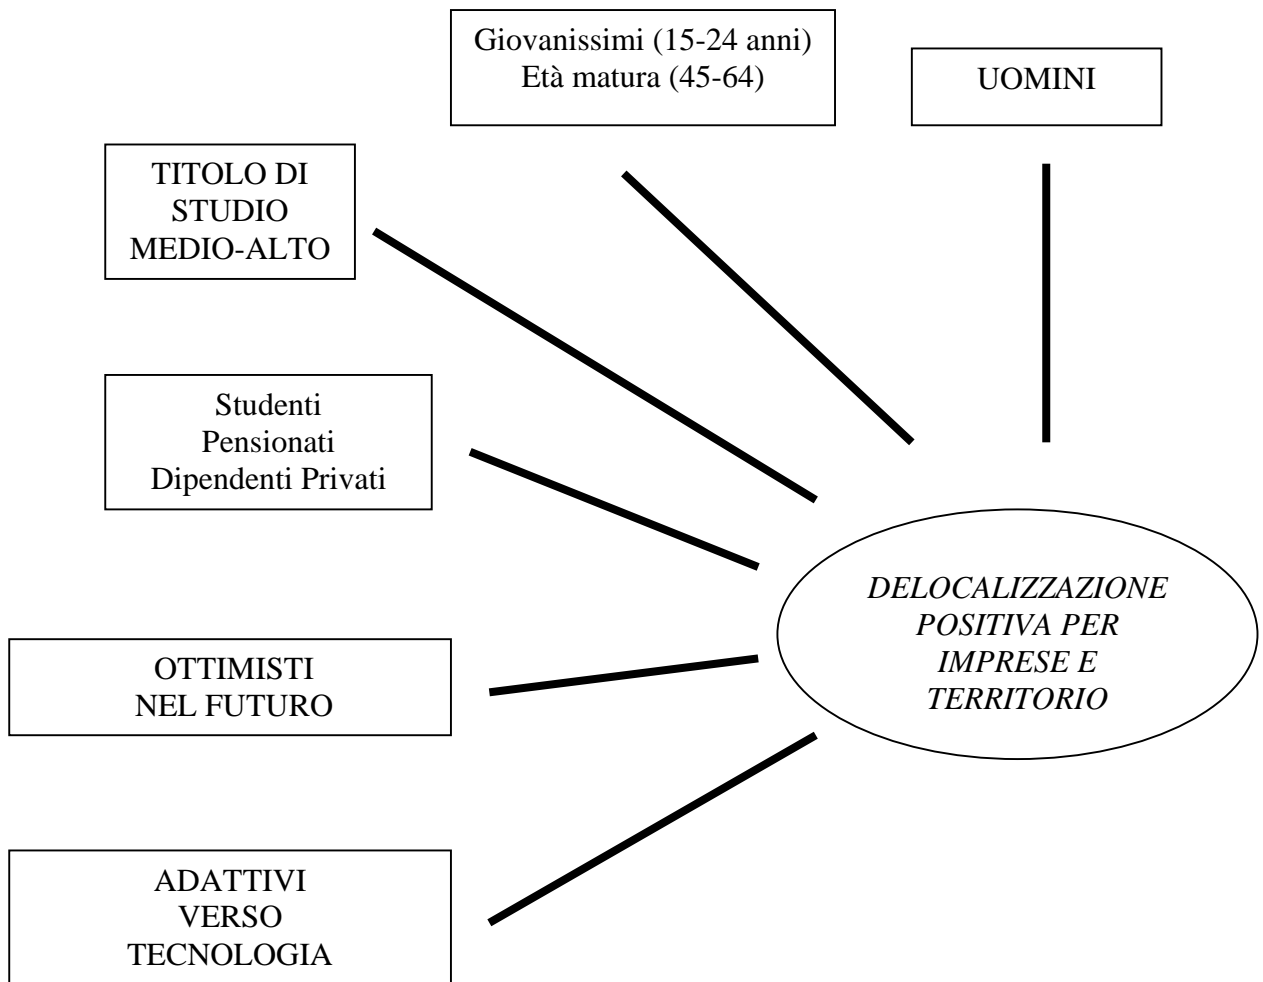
Giovanissimi (15-24 anni)
Età matura (45-64)

UOMINI

TITOLO DI STUDIO MEDIO-ALTO

Studenti
Pensionati
Dipendenti Privati

*DELOCALIZZAZIONE POSITIVA PER IMPRESE E TERRITORIO*

OTTIMISTI NEL FUTURO

ADATTIVI VERSO TECNOLOGIA